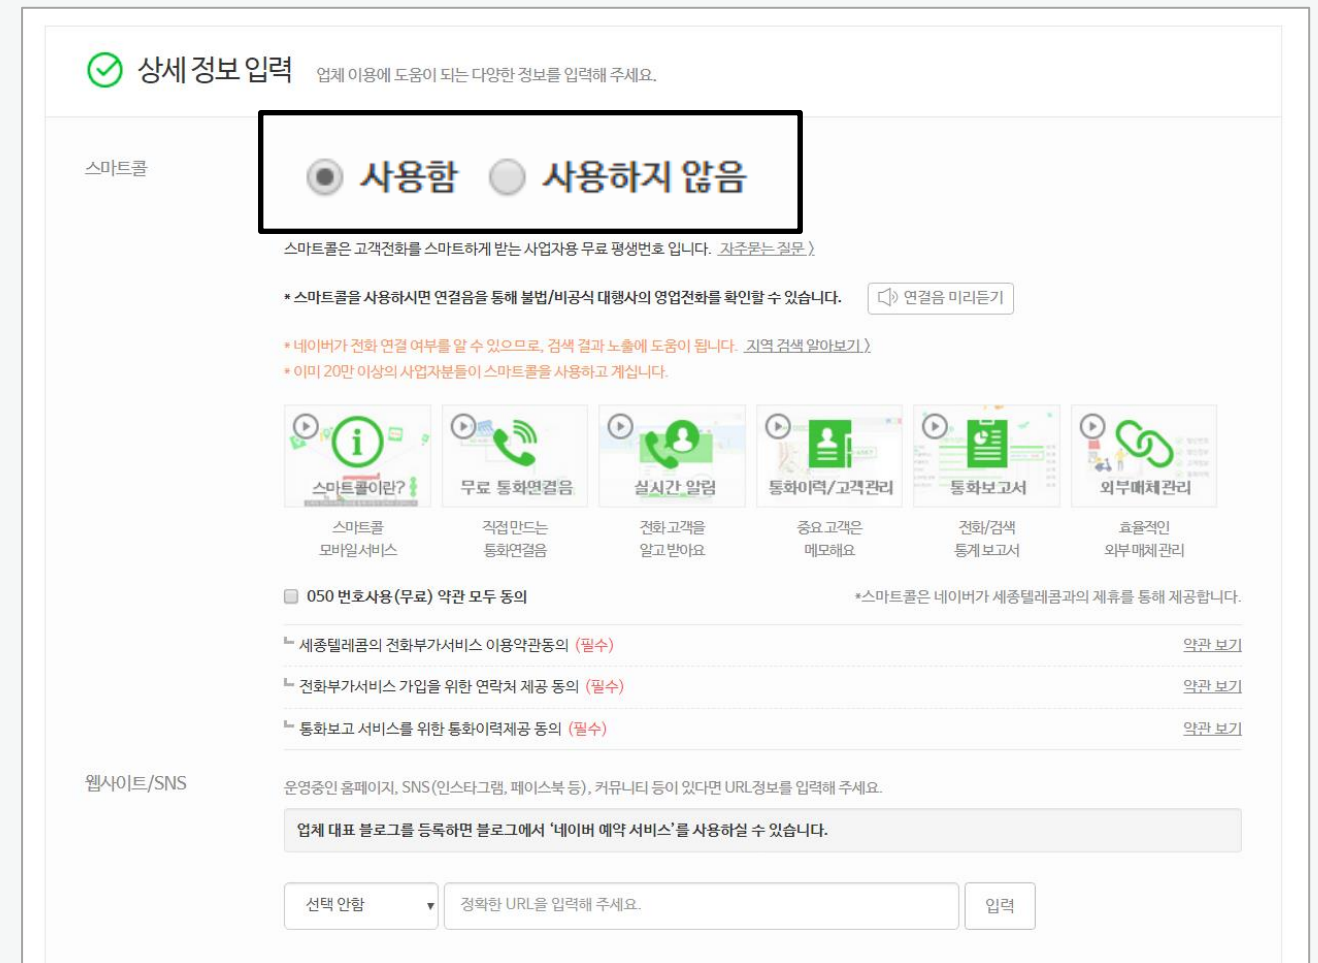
상세 정보 입력 업체 이용에 도움이 되는 다양한 정보를 입력해 주세요.

스마트콜

사용함 사용하지 않음

스마트콜은 고객전화를 스마트하게 받는 사업자용 무료 평생번호 입니다. 자주묻는 질문 〉

* 스마트콜을 사용하시면 연결음을 통해 불법/비공식 대행사의 영업전화를 확인할 수 있습니다. 연결음 미리듣기

* 네이버가 전화 연결 여부를 알 수 있으므로, 검색 결과 노출에 도움이 됩니다. 지역 검색 알아보기 〉
* 이미 20만 이상의 사업자분들이 스마트콜을 사용하고 계십니다.

스마트콜이란?
스마트콜 모바일서비스

무료 통화연결음
직접만드는 통화연결음

실시간 알림
전화 고객을 알고받아요

통화이력/고객관리
중요 고객은 메모해요

통화보고서
전화/검색 통계보고서

외부매체관리
효율적인 외부매체관리

050 번호사용(무료) 약관 모두 동의 *스마트콜은 네이버가 세종텔레콤과의 제휴를 통해 제공합니다.

세종텔레콤의 전화부가서비스 이용약관동의 (필수) 약관 보기
전화부가서비스 가입을 위한 연락처 제공 동의 (필수) 약관 보기
통화보고 서비스를 위한 통화이력제공 동의 (필수) 약관 보기

웹사이트/SNS

운영중인 홈페이지, SNS(인스타그램, 페이스북 등), 커뮤니티 등이 있다면 URL정보를 입력해 주세요.

업체 대표 블로그를 등록하면 블로그에서 '네이버 예약 서비스'를 사용하실 수 있습니다.

선택 안함 정확한 URL을 입력해 주세요. 입력